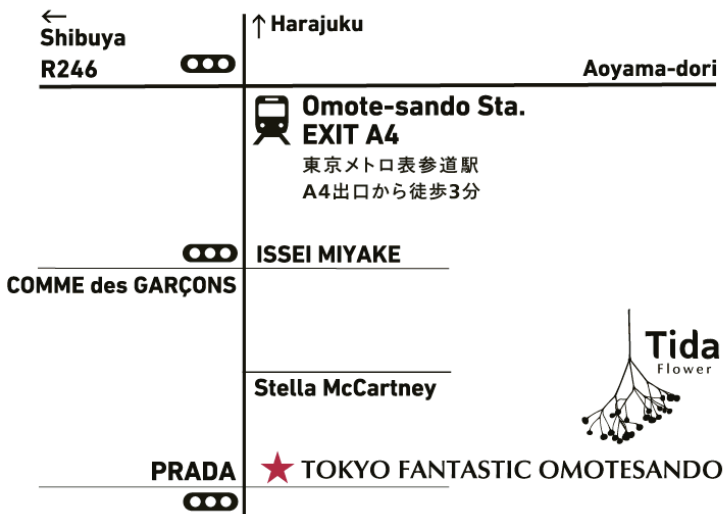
← Shibuya
R246

↑Harajuku

Aoyama-dori

Omote-sando Sta.
EXIT A4
東京メトロ表参道駅
A4出口から徒歩3分

ISSEI MIYAKE

COMME des GARÇONS

Tida
Flower

Stella McCartney

PRADA

★ TOKYO FANTASTIC OMOTESANDO